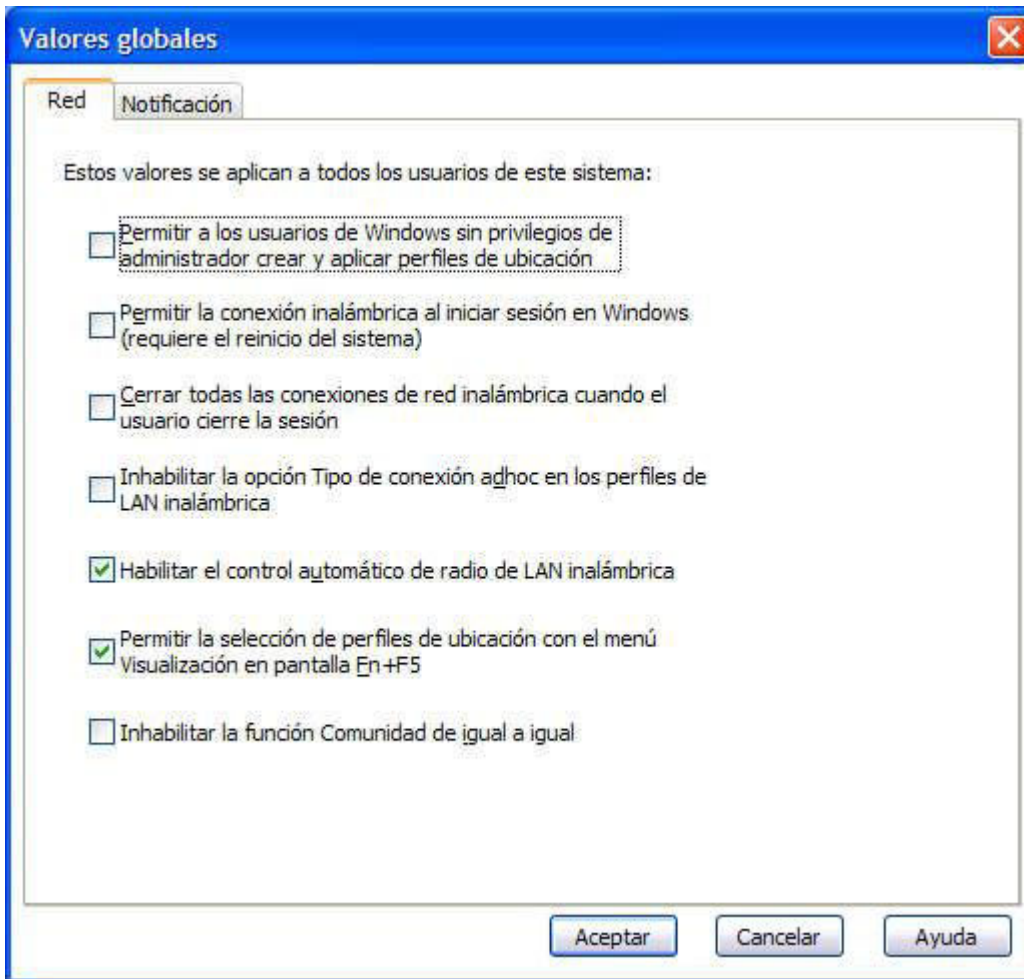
Valores globales

Red | Notificación

Estos valores se aplican a todos los usuarios de este sistema:

Permitir a los usuarios de Windows sin privilegios de administrador crear y aplicar perfiles de ubicación

Permitir la conexión inalámbrica al iniciar sesión en Windows (requiere el reinicio del sistema)

Cerrar todas las conexiones de red inalámbrica cuando el usuario cierre la sesión

Inhabilitar la opción Tipo de conexión adhoc en los perfiles de LAN inalámbrica

Habilitar el control automático de radio de LAN inalámbrica

Permitir la selección de perfiles de ubicación con el menú Visualización en pantalla Fn+F5

Inhabilitar la función Comunidad de igual a igual

Aceptar | Cancelar | Ayuda